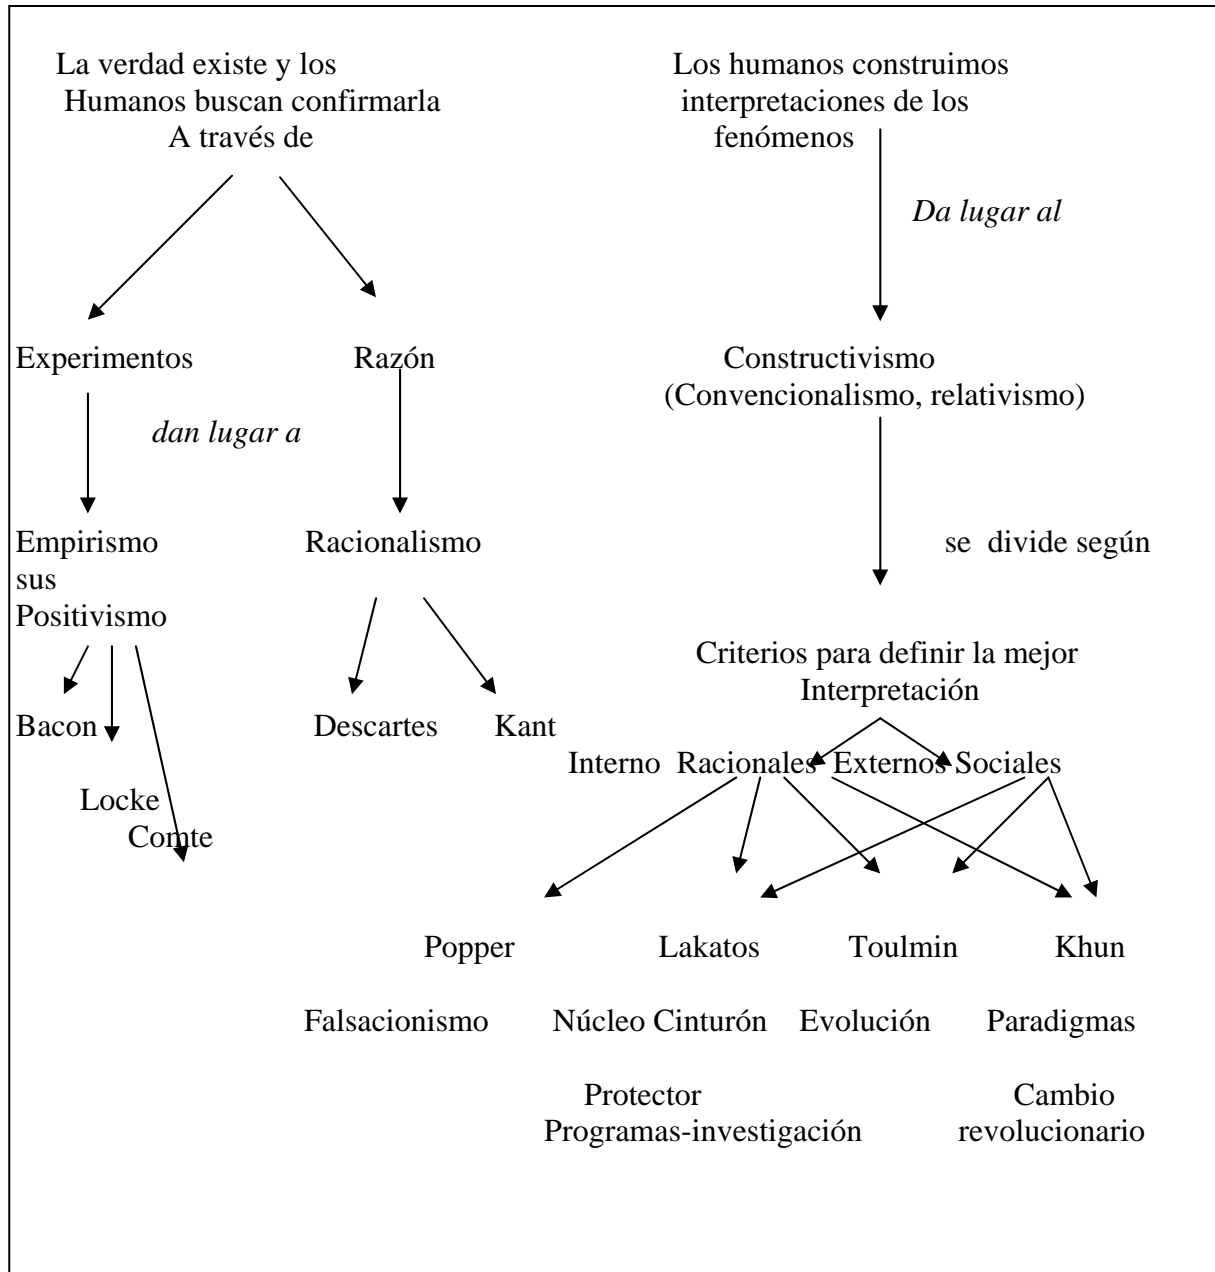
La verdad existe y los Humanos buscan confirmarla A través de

Experimentos

Razón

*dan lugar a*

Empirismo
sus
Positivismo

Racionalismo

Bacon

Locke

Comte

Descartes

Kant

Los humanos construimos interpretaciones de los fenómenos

*Da lugar al*

Constructivismo
(Convencionalismo, relativismo)

se divide según

Criterios para definir la mejor Interpretación

Interno Racionales Externos Sociales

Popper

Lakatos

Toulmin

Khun

Falsacionismo

Núcleo Cinturón
Protector
Programas-investigación

Evolución

Paradigmas
Cambio
revolucionario